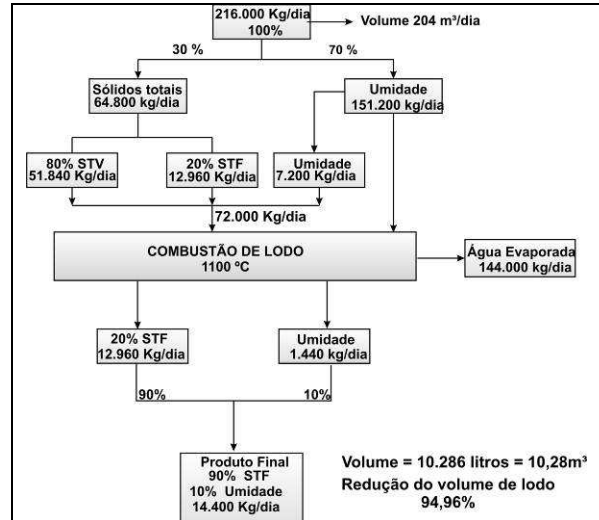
216.000 Kg/dia
100%

Volume 204 m³/dia

30 %

70 %

Sólidos totais
64.800 kg/dia

Umidade
151.200 kg/dia

80% STV
51.840 Kg/dia

20% STF
12.960 Kg/dia

Umidade
7.200 Kg/dia

72.000 Kg/dia

COMBUSTÃO DE LODO
1100 ºC

Água Evaporada
144.000 kg/dia

20% STF
12.960 Kg/dia

Umidade
1.440 kg/dia

90%

10%

Produto Final
90% STF
10% Umidade
14.400 Kg/dia

Volume = 10.286 litros = 10,28m³
Redução do volume de lodo
94,96%